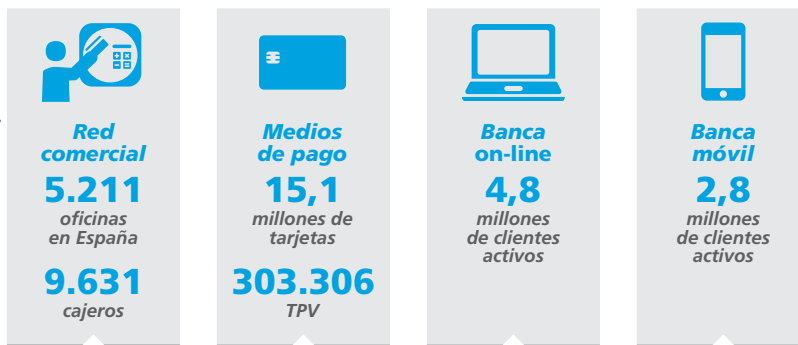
Red comercial
5.211
oficinas en España
9.631
cajeros

Medios de pago
15,1
millones de tarjetas
303.306
TPV

Banca on-line
4,8
millones de clientes activos

Banca móvil
2,8
millones de clientes activos